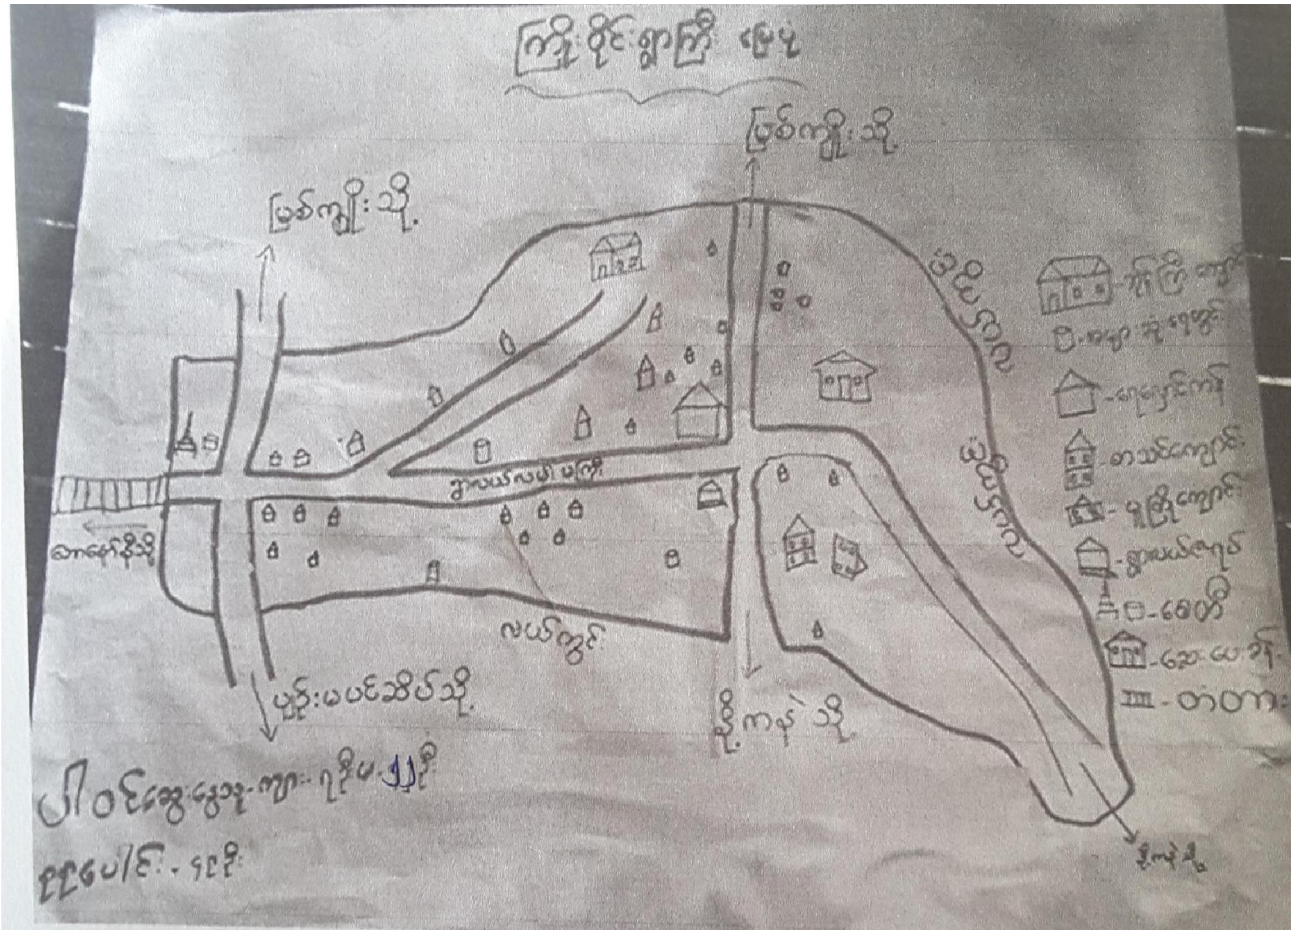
ကျိုးစိုင်းရွာကြီး မြေပုံ

မြစ်ကြီးသို့

မြစ်ကြီးသို့

ချောင်း

ချောင်း

ကျောင်း

ဘုန်းကြီးကျောင်း

ဆရာ ၊ အိမ်

ကျေးရွာ လယ်

လယ်ကွင်း

ဘောင်နိုင်သို့

မူဆယ်ဆိပ်သို့

နိုကနုံ သို့

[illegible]

ဘုန်းကြီးကျောင်း

ရေချိုး ဆိုးရေတွင်း

ရပ်ကွက်အိမ်

စာသင်ကျောင်း

မူကြိုကျောင်း

ရွာလယ်ဇရပ်

စေတီ

ဆေးပေးခန်း

တံတား

ပါဝင်ဆွေးနွေးသူ ကျား ၇ ဦး မ ၂၂ ဦး

စုစုပေါင်း - ၃၃ ဦး